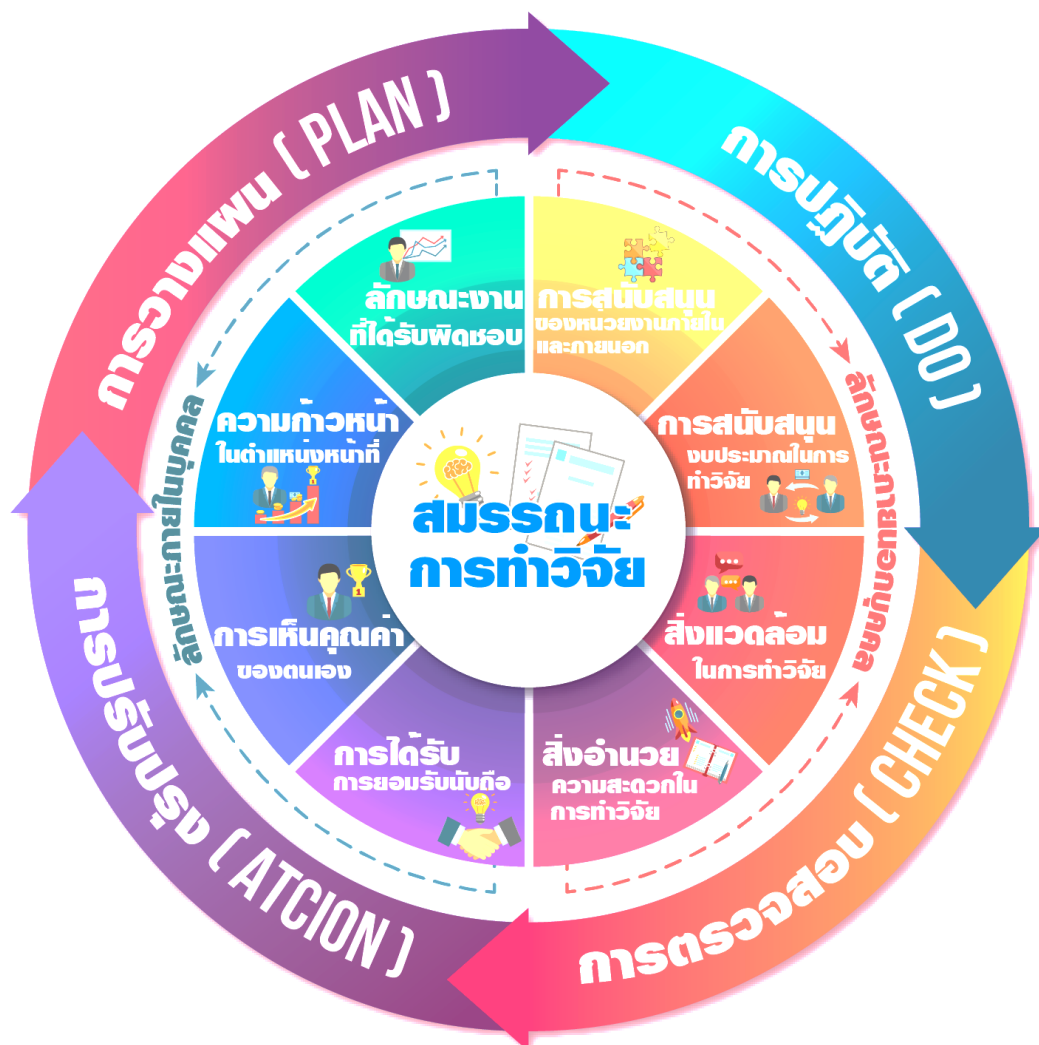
การวางแผน ( PLAN )

การปฏิบัติ ( DO )

การตรวจสอบ ( CHECK )

การปรับปรุง ( ATCION )

ลักษณะภายในบุคคล

ลักษณะภายนอกบุคคล

ลักษณะงาน ที่ได้รับผิดชอบ

การสนับสนุน ของหน่วยงานภายใน และภายนอก

การสนับสนุน งบประมาณในการ ทำวิจัย

สิ่งแวดล้อม ในการทำวิจัย

สิ่งอำนวย ความสะดวกใน การทำวิจัย

การได้รับ การยอมรับนับถือ

การเห็นคุณค่า ของตนเอง

ความก้าวหน้า ในตำแหน่งหน้าที่

สมรรถนะ การทำวิจัย